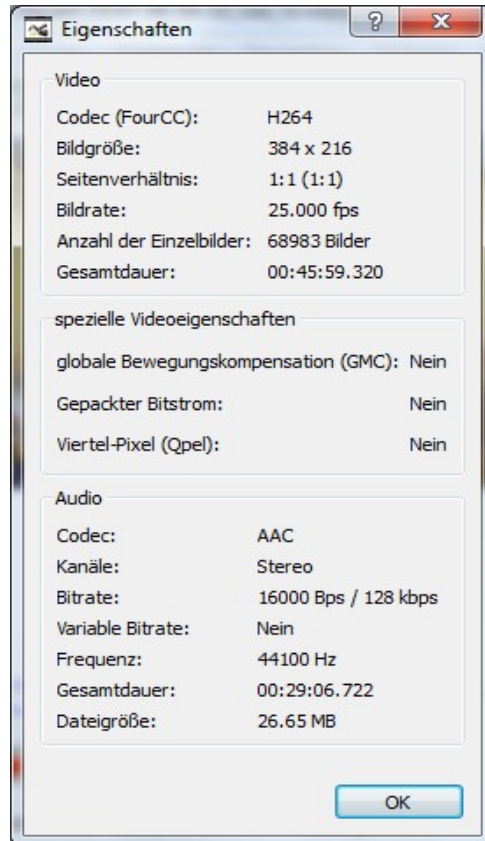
Eigenschaften

? X

Video

| | |
|---|---|
| Codec (FourCC): | H264 |
| Bildgröße: | 384 x 216 |
| Seitenverhältnis: | 1:1 (1:1) |
| Bildrate: | 25.000 fps |
| Anzahl der Einzelbilder: | 68983 Bilder |
| Gesamtdauer: | 00:45:59.320 |

spezielle Videoeigenschaften

| | |
|---|---|
| globale Bewegungskompensation (GMC): | Nein |
| Gepackter Bitstrom: | Nein |
| Viertel-Pixel (Qpel): | Nein |

Audio

| | |
|---|---|
| Codec: | AAC |
| Kanäle: | Stereo |
| Bitrate: | 16000 Bps / 128 kbps |
| Variable Bitrate: | Nein |
| Frequenz: | 44100 Hz |
| Gesamtdauer: | 00:29:06.722 |
| Dateigröße: | 26.65 MB |

OK